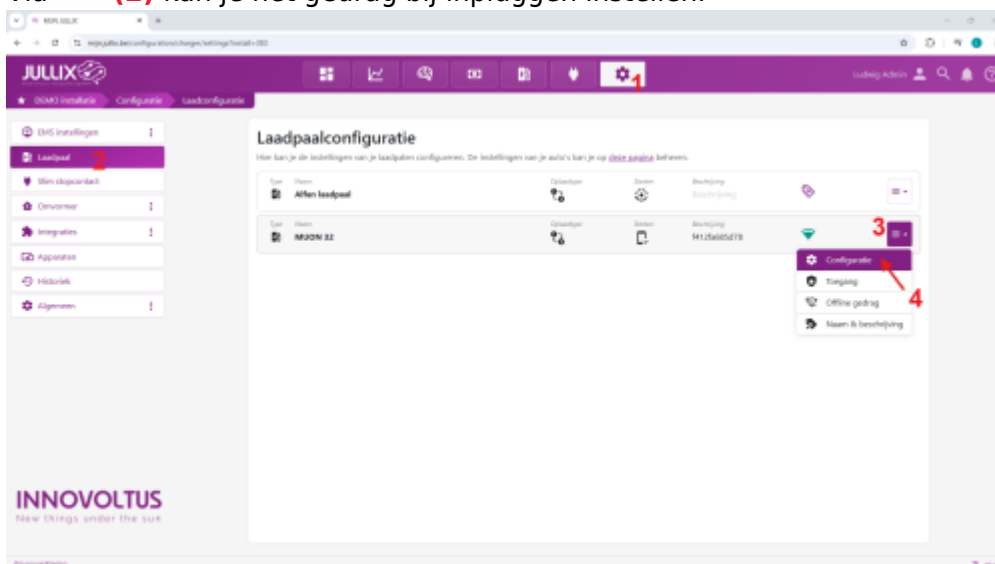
(2) kan je het gedrag bij inpluggen instellen.

MIJN JULLIX

mijn.jullix.be/configuration/chargers/settings?install=380

JULLIX

1

Ludwig Admin

DEMO installatie Configuratie Laadconfiguratie

EMS instellingen

Laadpaal 2

Slim stopcontact

Omvormer

Integraties

Apparaten

Historiek

Algemeen

Laadpaalconfiguratie

Hier kan je de instellingen van je laadpalen configureren. De instellingen van je auto's kan je op deze pagina beheren.

| Type | Naam | Connectype | Sensor | Beschrijving |
|---|---|---|---|---|
| | Alfen laadpaal | | | Beschrijving |
| | MUON 32 | | | M12fa685d78 |

3

Configuratie

Toegang

Offline gedrag

Naam & beschrijving

4

INNOVOLTUS
New things under the sun